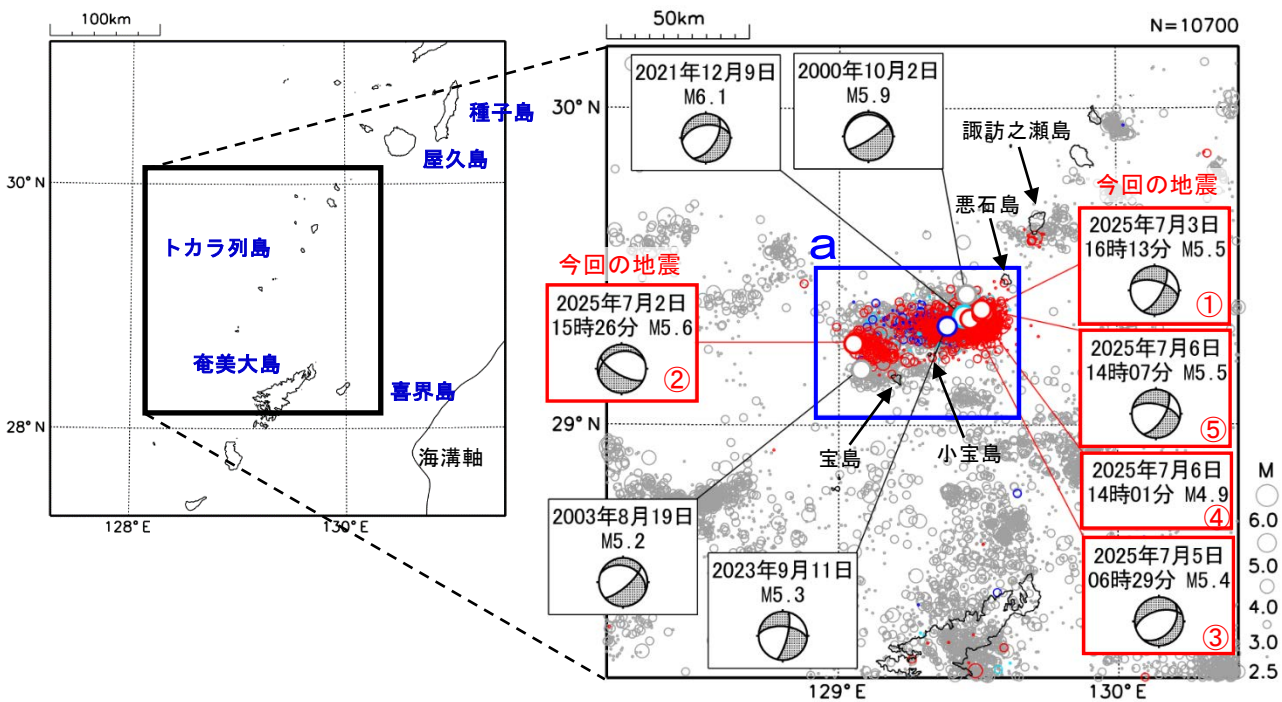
100km

種子島

屋久島

30° N

トカラ列島

奄美大島

喜界島

28° N

海溝軸

128° E

130° E

50km

N=10700

2021年12月9日
M6.1

2000年10月2日
M5.9

30° N

諏訪之瀬島

今回の地震

悪石島

a

今回の地震

2025年7月2日
15時26分 M5.6
②

2025年7月3日
16時13分 M5.5
①

2025年7月6日
14時07分 M5.5
⑤

29° N

宝島

小宝島

2025年7月6日
14時01分 M4.9
④

2003年8月19日
M5.2

2023年9月11日
M5.3

2025年7月5日
06時29分 M5.4
③

M
6.0
5.0
4.0
3.0
2.5

129° E

130° E